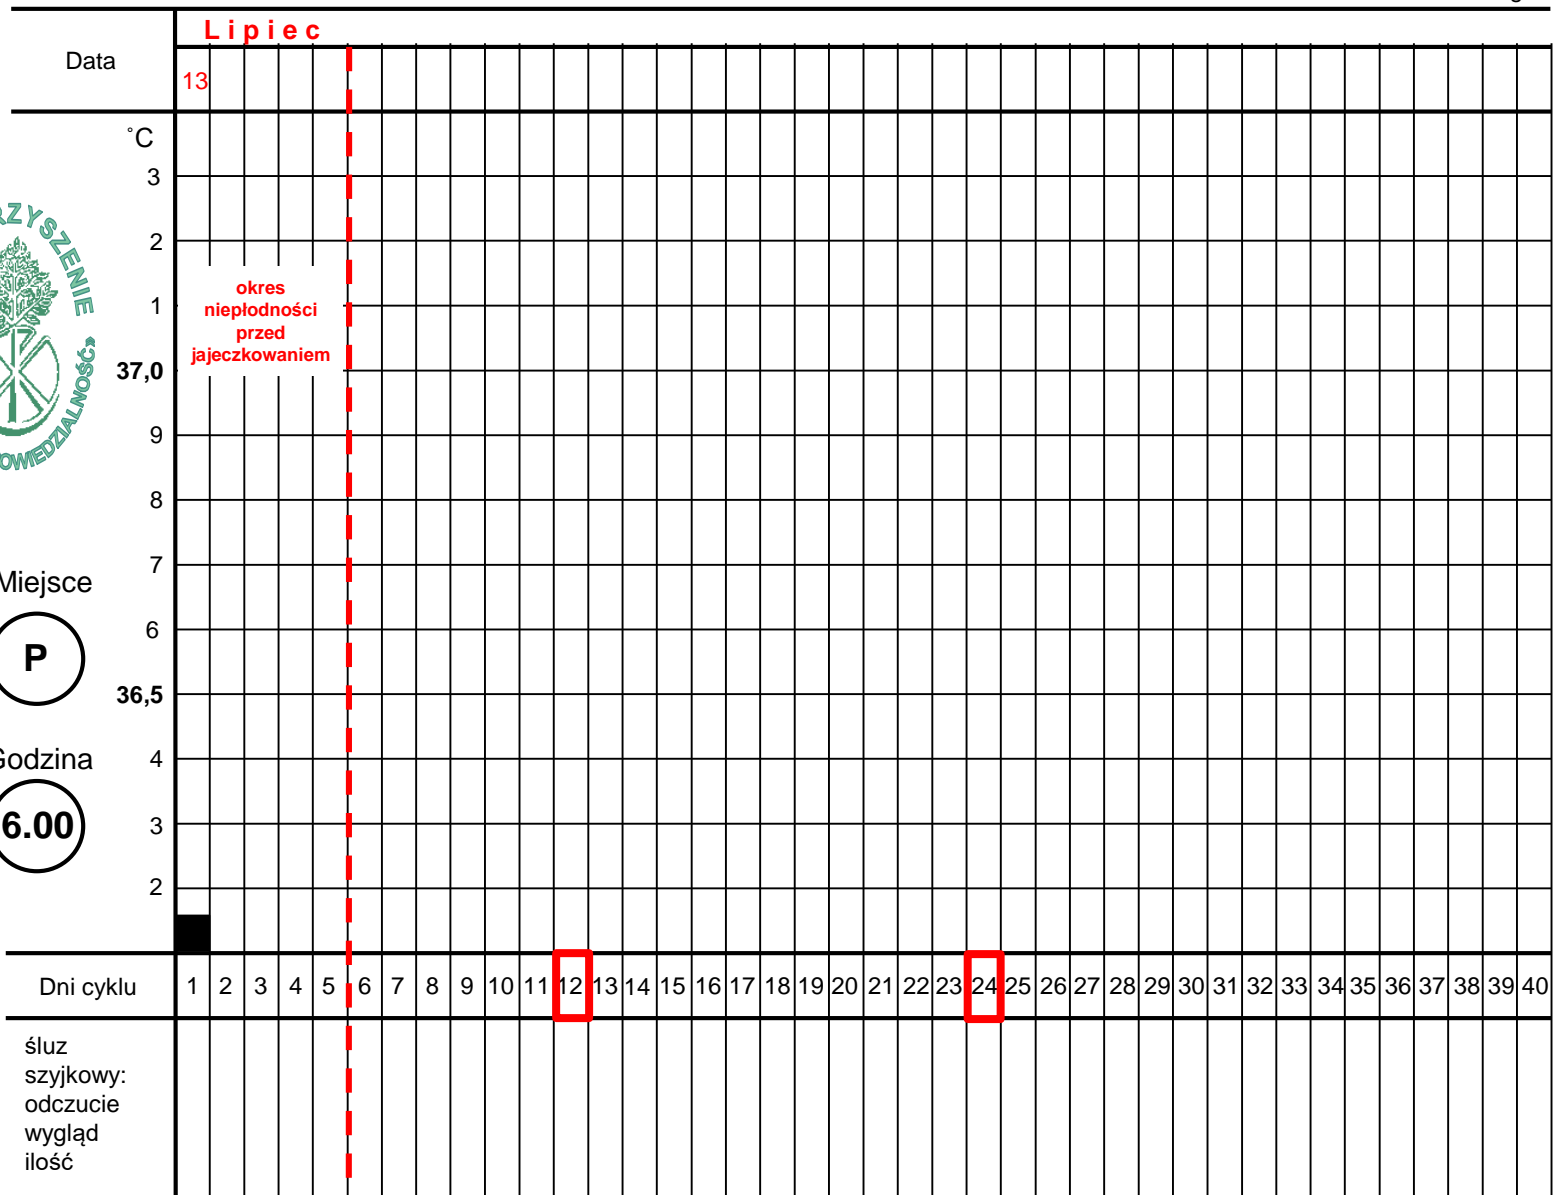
Lipiec

Data 13

˚C
3
2
1
37,0
9
8
7
6
36,5
4
3
2

okres niepłodności przed jajeczkowaniem

ZYSZENIE
OWIEDZIALNOŚĆ

Miejsce
P

Godzina
6.00

Dni cyklu 1 2 3 4 5 6 7 8 9 10 11 12 13 14 15 16 17 18 19 20 21 22 23 24 25 26 27 28 29 30 31 32 33 34 35 36 37 38 39 40

śluz szyjkowy: odczucie wygląd ilość